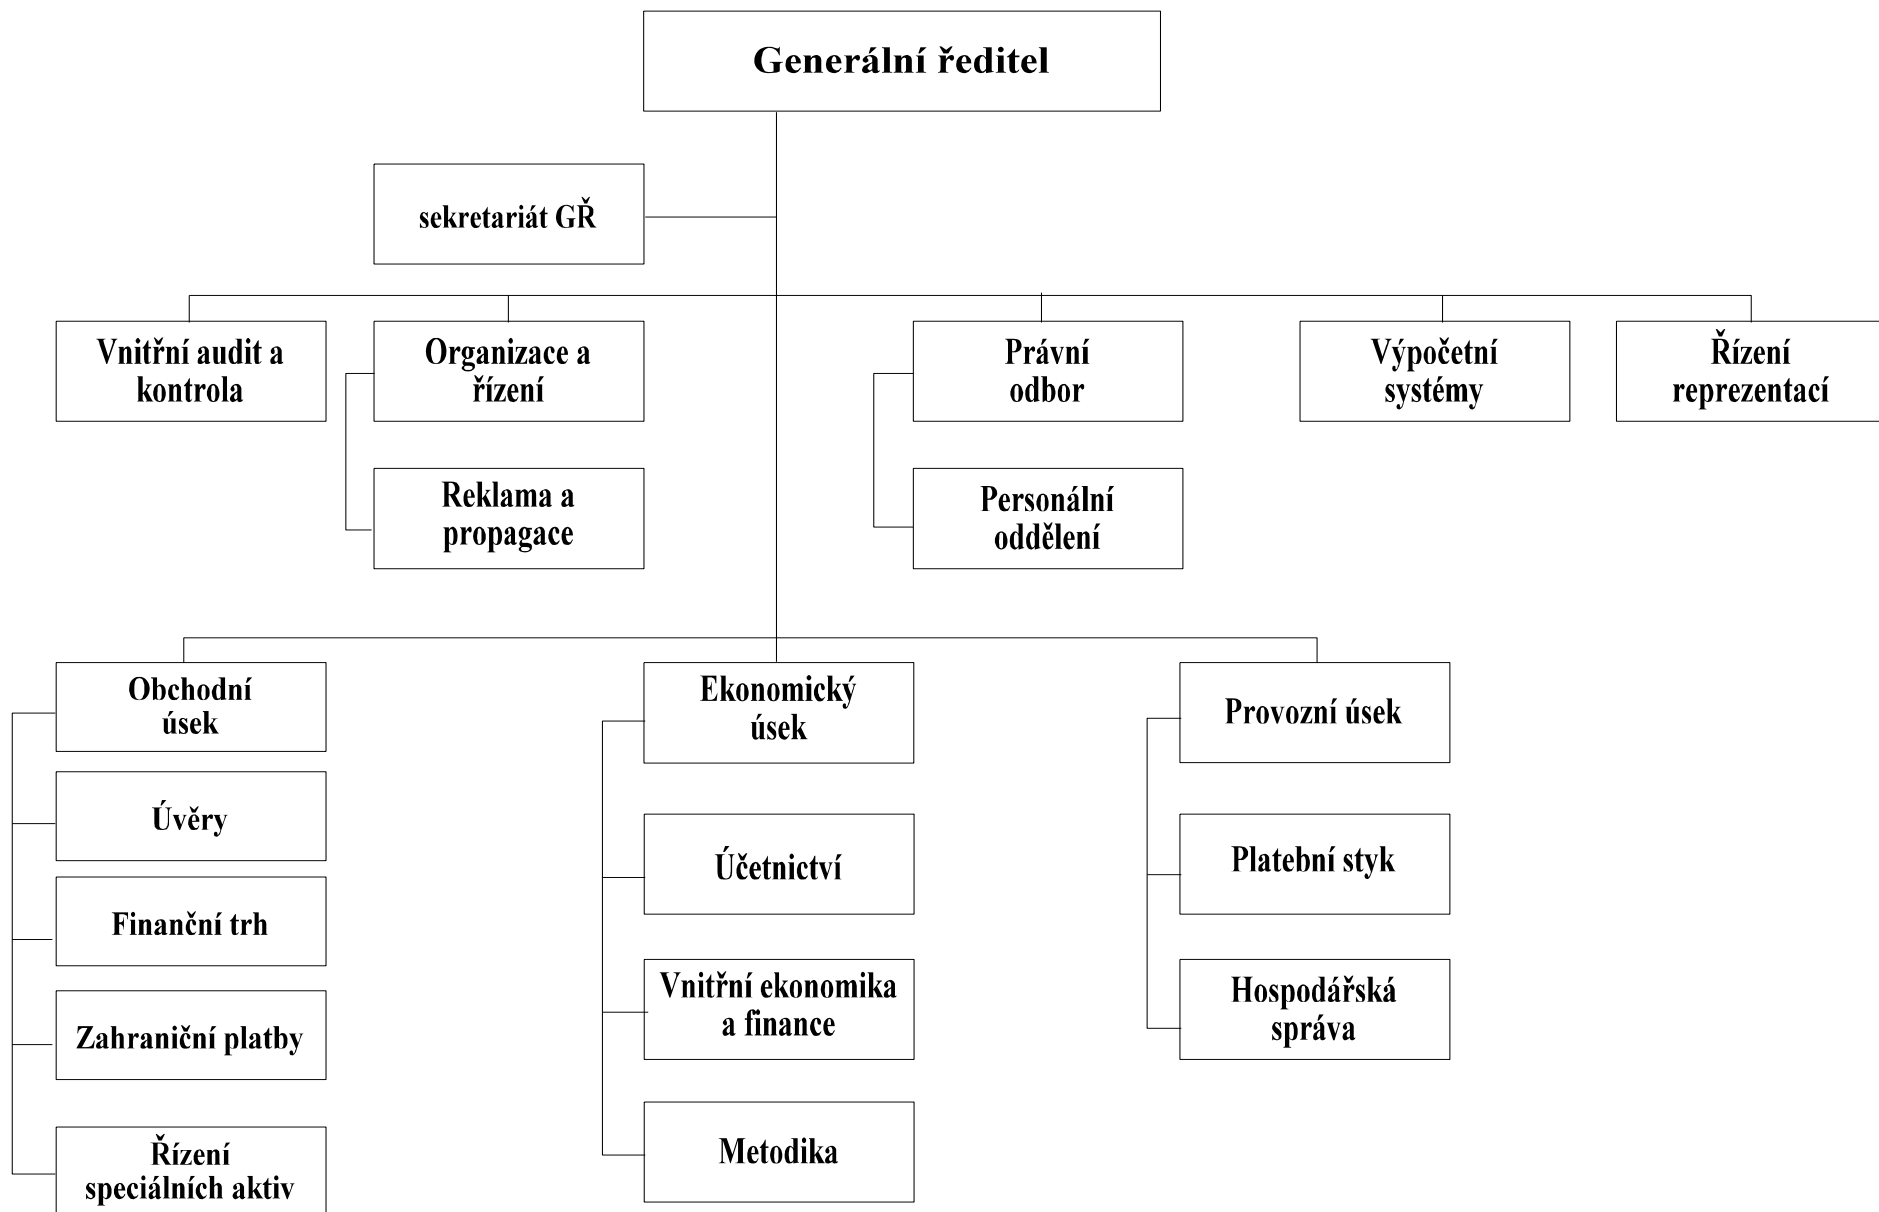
Generální ředitel

sekretariát GŘ

Vnitřní audit a kontrola

Organizace a řízení

Reklama a propagace

Právní odbor

Personální oddělení

Výpočetní systémy

Řízení reprezentací

Obchodní úsek

Úvěry

Finanční trh

Zahraniční platby

Řízení speciálních aktiv

Ekonomický úsek

Účetnictví

Vnitřní ekonomika a finance

Metodika

Provozní úsek

Platební styk

Hospodářská správa